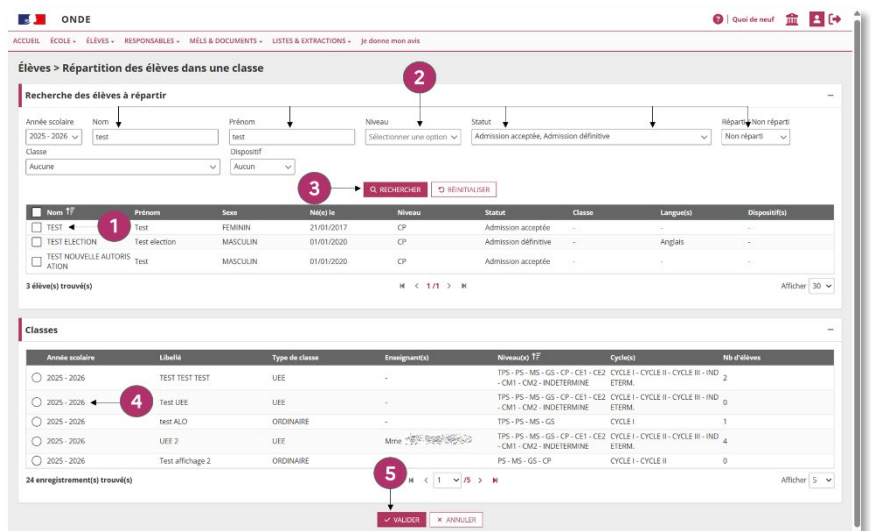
ONDE

Quoi de neuf

ACCUEIL ÉCOLE ▾ ÉLÈVES ▾ RESPONSABLES ▾ MÉLS & DOCUMENTS ▾ LISTES & EXTRACTIONS ▾ Je donne mon avis

Élèves > Répartition des élèves dans une classe

Recherche des élèves à répartir

2

Année scolaire 2025 - 2026
Nom test
Prénom test
Niveau Sélectionner une option
Statut Admission acceptée, Admission définitive
Réparti / Non réparti Non réparti
Classe Aucune
Dispositif Aucun

3

RECHERCHER
RÉINITIALISER

| Nom | Prénom | Sexe | Né(e) le | Niveau | Statut | Classe | Langue(s) | Dispositif(s) |
|---|---|---|---|---|---|---|---|---|
| TEST | Test | FEMININ | 21/01/2017 | CP | Admission acceptée | - | - | - |
| TEST ELECTION | Test election | MASCULIN | 01/01/2020 | CP | Admission définitive | - | Anglais | - |
| TEST NOUVELLE AUTORISATION | Test | MASCULIN | 01/01/2020 | CP | Admission acceptée | - | - | - |

1

3 élève(s) trouvé(s)
1 /1
Afficher 30

Classes

| Année scolaire | Libellé | Type de classe | Enseignant(s) | Niveau(x) | Cycle(s) | Nb d'élèves |
|---|---|---|---|---|---|---|
| 2025 - 2026 | TEST TEST TEST | UEE | - | TPS - PS - MS - GS - CP - CE1 - CE2 - CM1 - CM2 - INDETERMINE | CYCLE I - CYCLE II - CYCLE III - IND ETERM. | 2 |
| 2025 - 2026 | Test UEE | UEE | - | TPS - PS - MS - GS - CP - CE1 - CE2 - CM1 - CM2 - INDETERMINE | CYCLE I - CYCLE II - CYCLE III - IND ETERM. | 0 |
| 2025 - 2026 | test ALO | ORDINAIRE | - | TPS - PS - MS - GS | CYCLE I | 1 |
| 2025 - 2026 | UEE 2 | UEE | Mme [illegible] | TPS - PS - MS - GS - CP - CE1 - CE2 - CM1 - CM2 - INDETERMINE | CYCLE I - CYCLE II - CYCLE III - IND ETERM. | 4 |
| 2025 - 2026 | Test affichage 2 | ORDINAIRE | - | PS - MS - GS - CP | CYCLE I - CYCLE II | 0 |

4

5

24 enregistrement(s) trouvé(s)
1 /5
Afficher 5

VALIDER
ANNULER